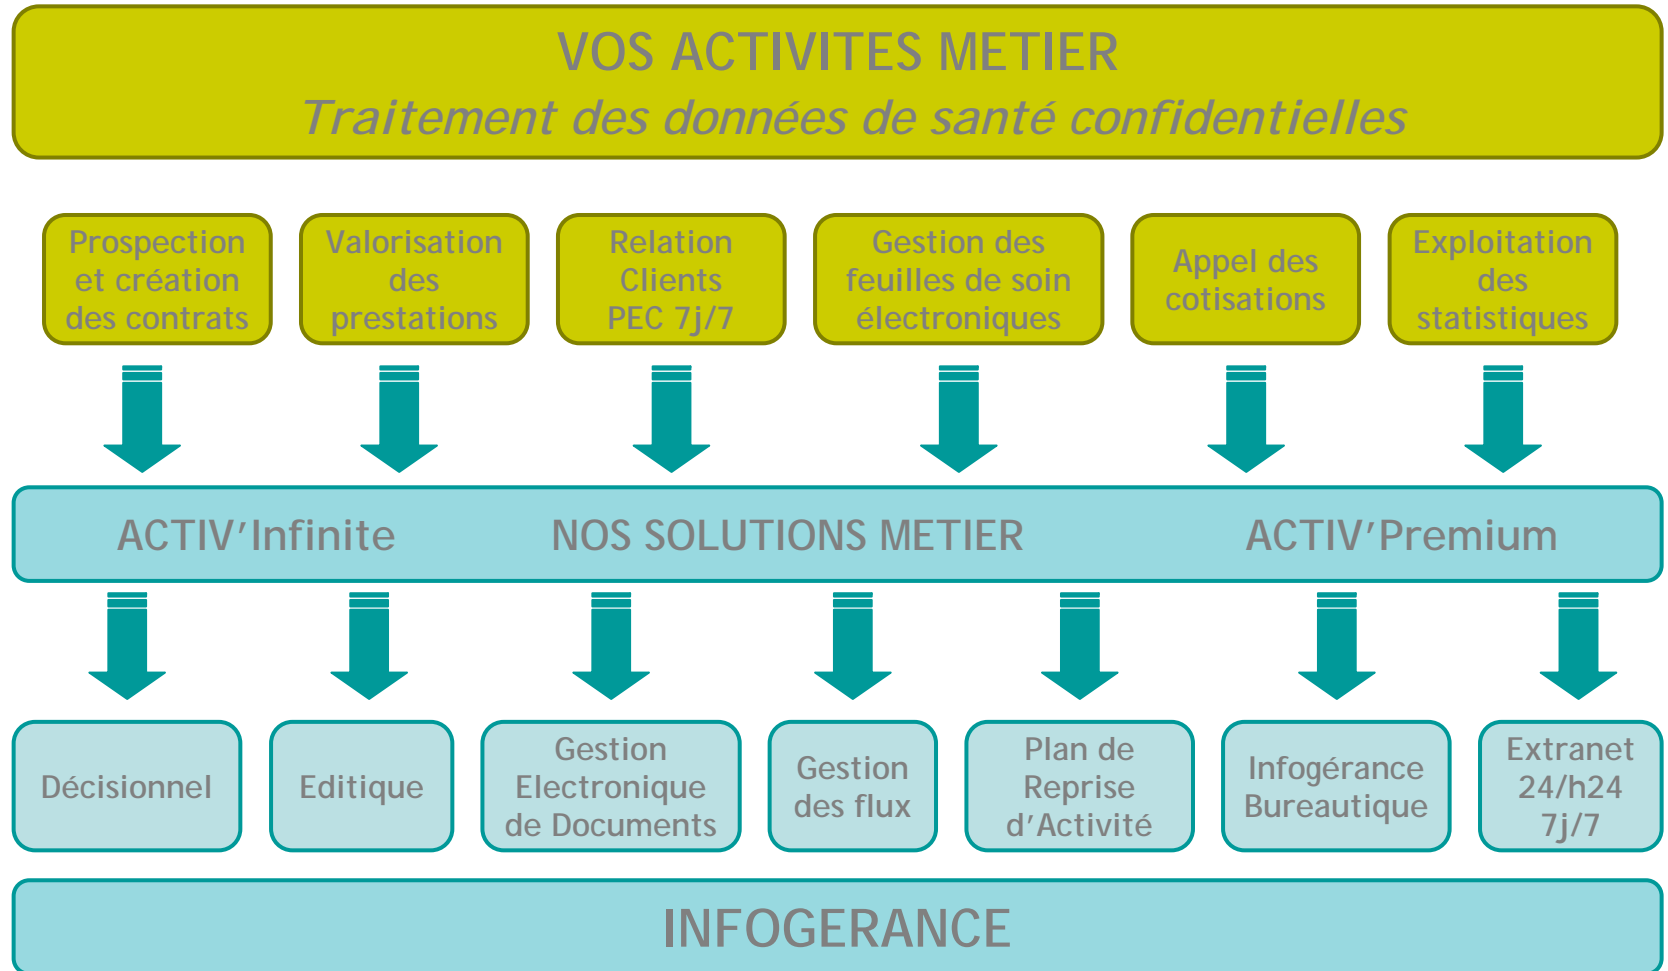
VOS ACTIVITES METIER
Traitement des données de santé confidentielles

Prospection et création des contrats

Valorisation des prestations

Relation Clients PEC 7j/7

Gestion des feuilles de soin électroniques

Appel des cotisations

Exploitation des statistiques

ACTIV'Infinite NOS SOLUTIONS METIER ACTIV'Premium

Décisionnel

Editique

Gestion Electronique de Documents

Gestion des flux

Plan de Reprise d'Activité

Infogérance Bureautique

Extranet 24/h24 7j/7

INFOGERANCE